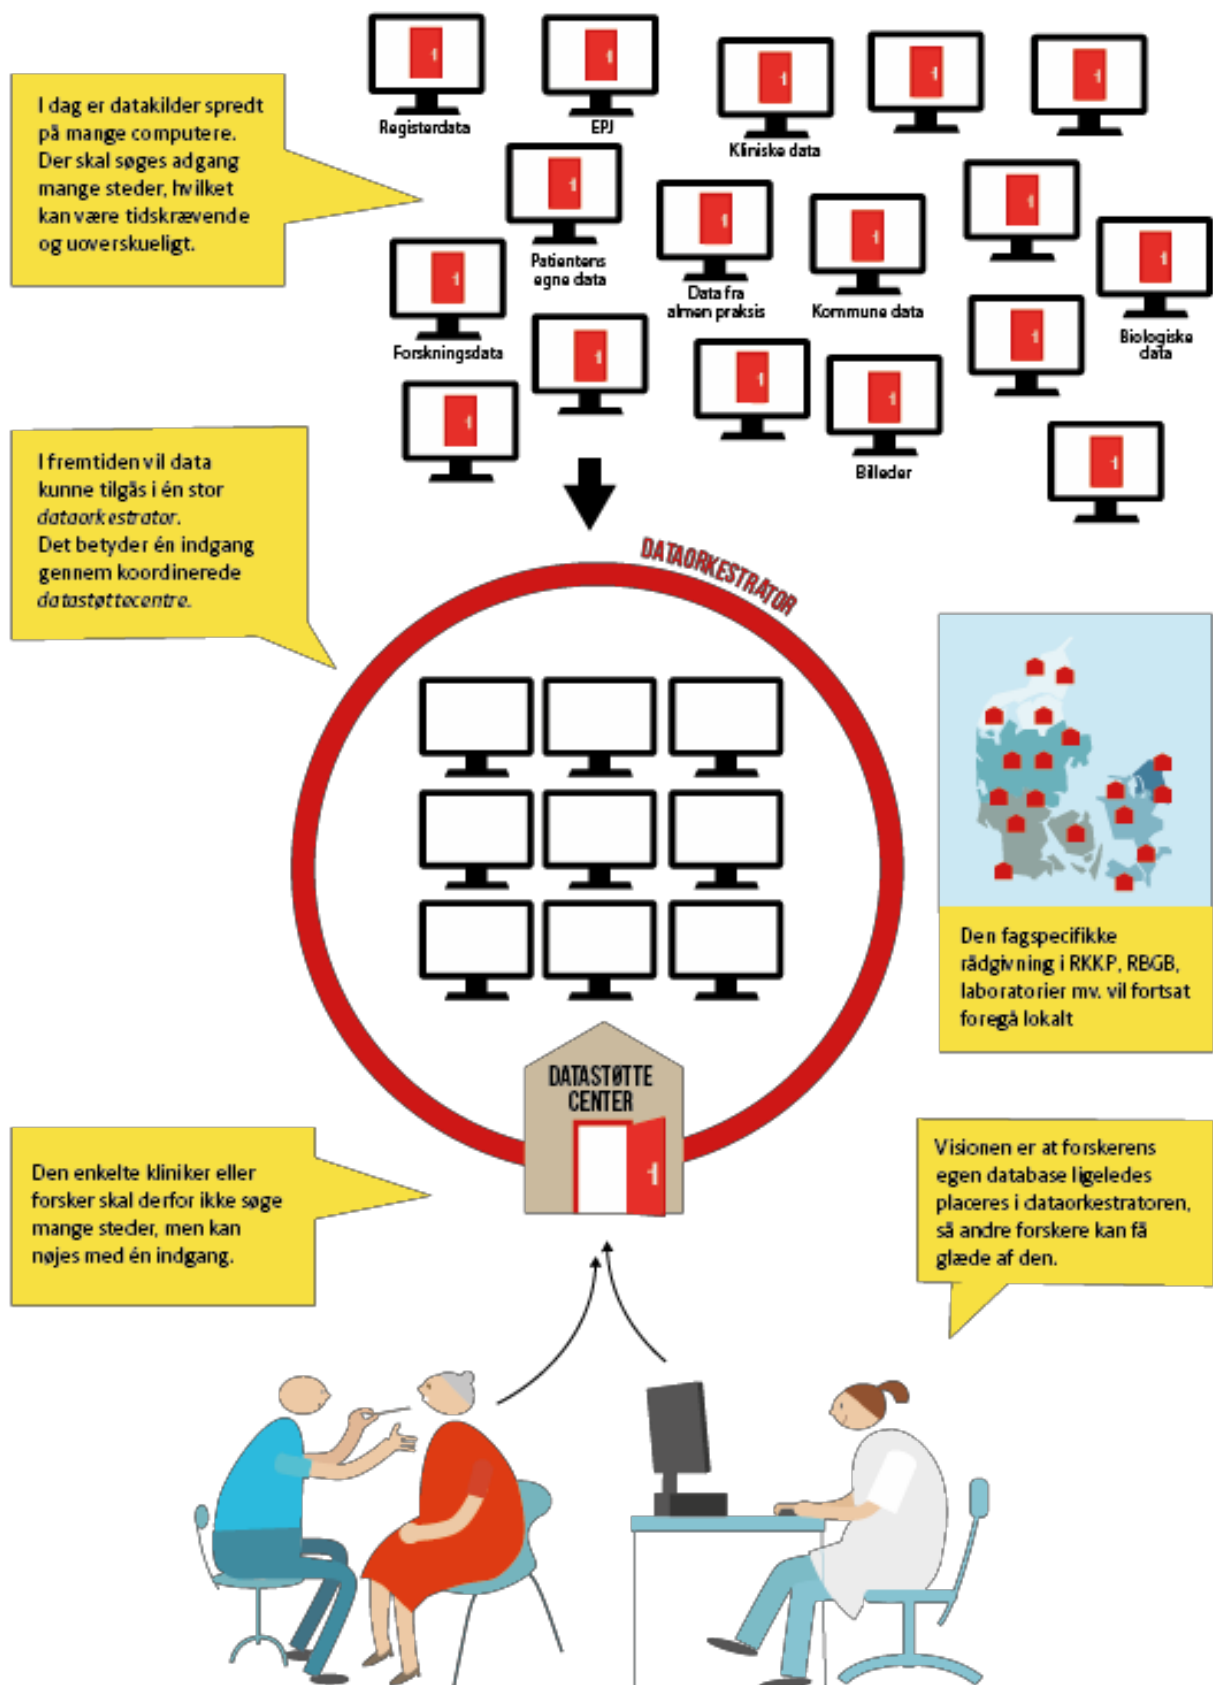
I dag er datakilder spredt på mange computere. Der skal søges adgang mange steder, hvilket kan være tidskrævende og uoverskueligt.

Registerdata

EPJ

Kliniske data

Patientens egne data

Data fra almen praksis

Kommune data

Biologiske data

Forskningsdata

Billeder

I fremtiden vil data kunne tilgås i én stor dataorkestrator. Det betyder én indgang gennem koordinerede datastøttecentre.

DATAORKESTRATOR

Den fagspecifikke rådgivning i RKKP, RBGB, laboratorier mv. vil fortsat foregå lokalt

DATASTØTTE CENTER

Den enkelte kliniker eller forsker skal derfor ikke søge mange steder, men kan nøjes med én indgang.

Visionen er at forskerens egen database ligeledes placeres i dataorkestratoren, så andre forskere kan få glæde af den.